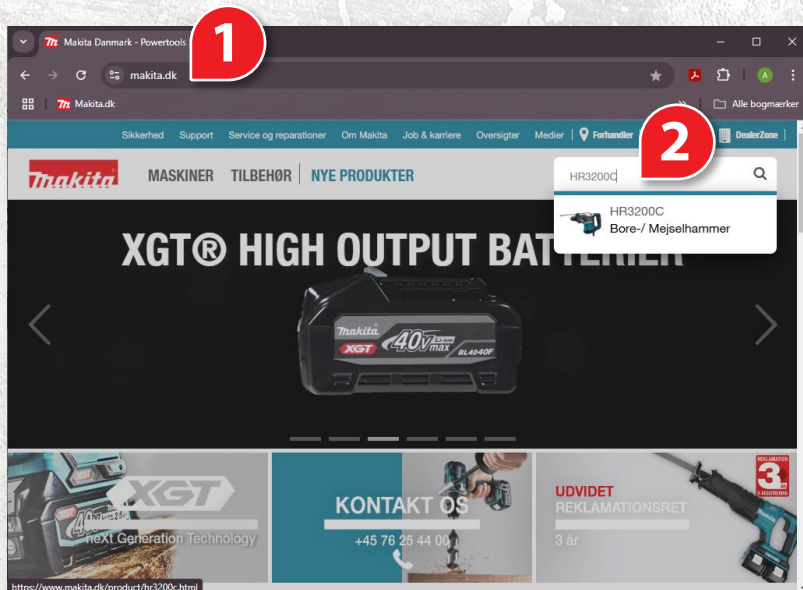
Makita Danmark - Powertools

1

makita.dk

Makita.dk

Alle bogmærker

Sikkerhed Support Service og reparationer Om Makita Job & karriere Oversigter Medier Forhandler DealerZone

2

makita

MASKINER TILBEHØR NYE PRODUKTER

HR3200C

HR3200C
Bore-/ Mejselhammer

XGT® HIGH OUTPUT BATTERIER

makita XGT 40V max BL4040F

XGT
neXt Generation Technology

KONTAKT OS
+45 76 25 44 00

UDVIDET
REKLAMATIONSRET
3 år

3

https://www.makita.dk/product/hr3200c.html